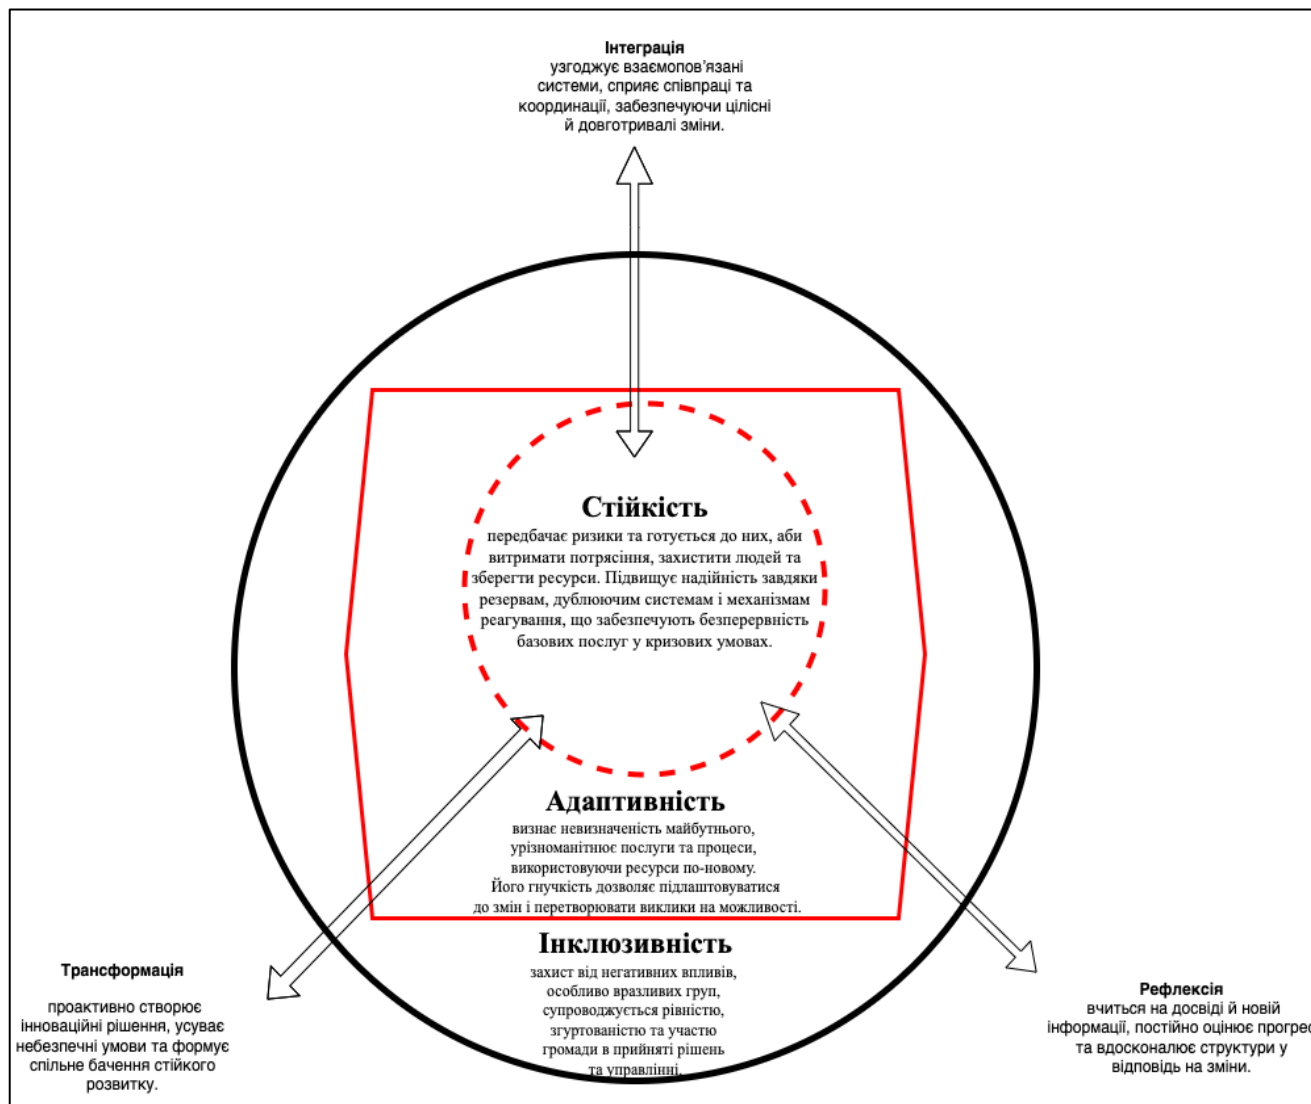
**Інтеграція**
узгоджує взаємопов'язані системи, сприяє співпраці та координації, забезпечуючи цілісні й довготривалі зміни.

**Стійкість**
передбачає ризики та готується до них, аби витримати потрясіння, захистити людей та зберегти ресурси. Підвищує надійність завдяки резервам, дублюючим системам і механізмам реагування, що забезпечують безперервність базових послуг у кризових умовах.

**Адаптивність**
визнає невизначеність майбутнього, урізноманітнює послуги та процеси, використовуючи ресурси по-новому. Його гнучкість дозволяє підлаштовуватися до змін і перетворювати виклики на можливості.

**Інклюзивність**
захист від негативних впливів, особливо вразливих груп, супроводжується рівністю, згуртованістю та участю громади в прийняті рішень та управлінні.

**Трансформація**
проактивно створює інноваційні рішення, усуває небезпечні умови та формує спільне бачення стійкого розвитку.

**Рефлексія**
вчиться на досвіді й новій інформації, постійно оцінює прогрес та вдосконалює структури у відповідь на зміни.